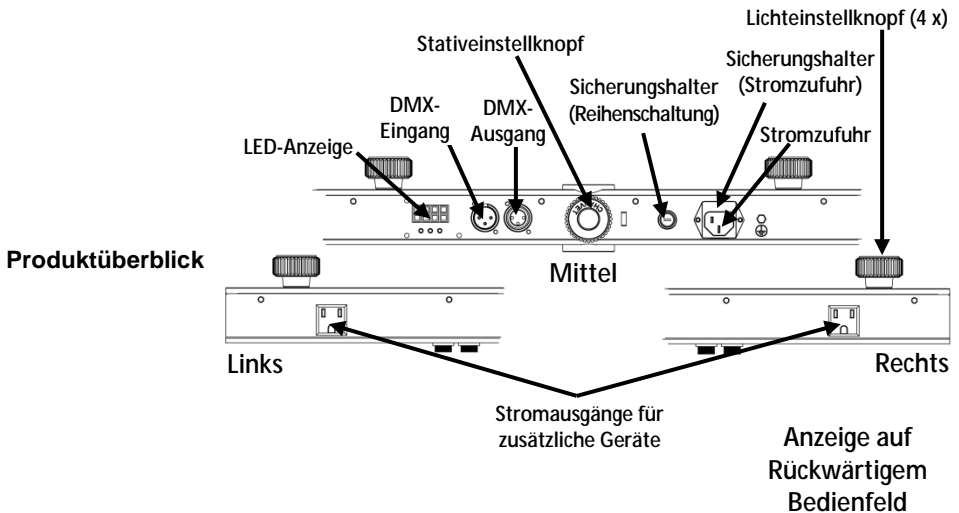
Lichteinstellknopf (4 x)

Stativeinstellknopf

Sicherungshalter (Stromzufuhr)

Sicherungshalter (Reihenschaltung)

DMX-Eingang

DMX-Ausgang

Stromzufuhr

LED-Anzeige

Produktüberblick

Mittel

Links

Rechts

Stromausgänge für zusätzliche Geräte

Anzeige auf Rückwärtigem Bedienfeld